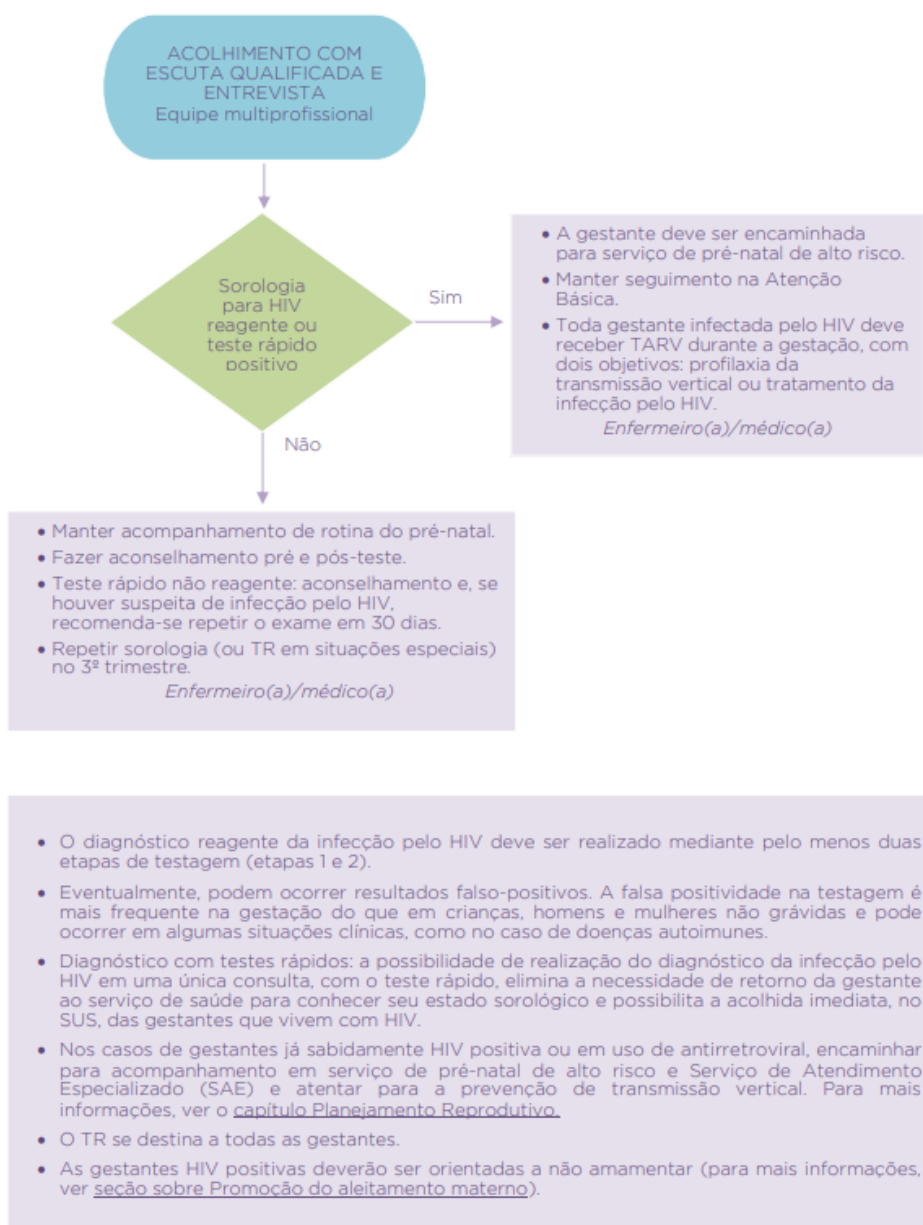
ACOLHIMENTO COM ESCUTA QUALIFICADA E ENTREVISTA
Equipe multiprofissional

Sorologia para HIV reagente ou teste rápido positivo

Sim

• A gestante deve ser encaminhada para serviço de pré-natal de alto risco.
• Manter seguimento na Atenção Básica.
• Toda gestante infectada pelo HIV deve receber TARV durante a gestação, com dois objetivos: profilaxia da transmissão vertical ou tratamento da infecção pelo HIV.
Enfermeiro(a)/médico(a)

Não

• Manter acompanhamento de rotina do pré-natal.
• Fazer aconselhamento pré e pós-teste.
• Teste rápido não reagente: aconselhamento e, se houver suspeita de infecção pelo HIV, recomenda-se repetir o exame em 30 dias.
• Repetir sorologia (ou TR em situações especiais) no 3º trimestre.
Enfermeiro(a)/médico(a)

• O diagnóstico reagente da infecção pelo HIV deve ser realizado mediante pelo menos duas etapas de testagem (etapas 1 e 2).
• Eventualmente, podem ocorrer resultados falso-positivos. A falsa positividade na testagem é mais frequente na gestação do que em crianças, homens e mulheres não grávidas e pode ocorrer em algumas situações clínicas, como no caso de doenças autoimunes.
• Diagnóstico com testes rápidos: a possibilidade de realização do diagnóstico da infecção pelo HIV em uma única consulta, com o teste rápido, elimina a necessidade de retorno da gestante ao serviço de saúde para conhecer seu estado sorológico e possibilita a acolhida imediata, no SUS, das gestantes que vivem com HIV.
• Nos casos de gestantes já sabidamente HIV positiva ou em uso de antirretroviral, encaminhar para acompanhamento em serviço de pré-natal de alto risco e Serviço de Atendimento Especializado (SAE) e atentar para a prevenção de transmissão vertical. Para mais informações, ver o capítulo Planejamento Reprodutivo.
• O TR se destina a todas as gestantes.
• As gestantes HIV positivas deverão ser orientadas a não amamentar (para mais informações, ver seção sobre Promoção do aleitamento materno).